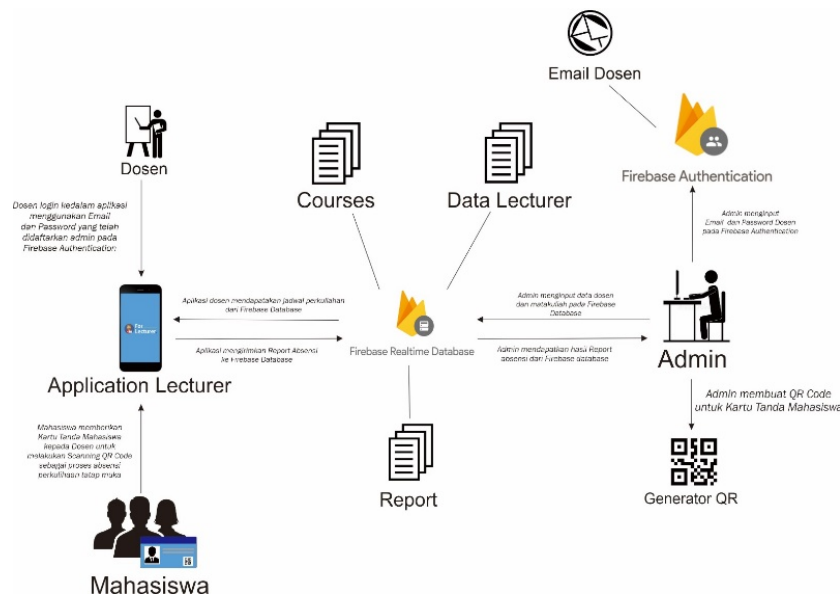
Email Dosen

Firebase Authentication

Dosen

Dosen login kedalam aplikasi menggunakan Email dan Password yang telah didaftarkan admin pada Firebase Authentication

Courses

Data Lecturer

Admin menginput Email dan Password Dosen pada Firebase Authentication

Aplikasi dosen mendapatkan jadwal perkuliahan dari Firebase Database

Aplikasi mengirimkan Report Absensi ke Firebase Database

Admin menginput data dosen dan matakuliah pada Firebase Database

Admin mendapatkan hasil Report absensi dari Firebase database

Firebase Realtime Database

Application Lecturer

Admin

Admin membuat QR Code untuk Kartu Tanda Mahasiswa

Mahasiswa memberikan Kartu Tanda Mahasiswa kepada Dosen untuk melakukan Scanning QR Code sebagai proses absensi perkuliahan tatap muka

Report

Generator QR

Mahasiswa